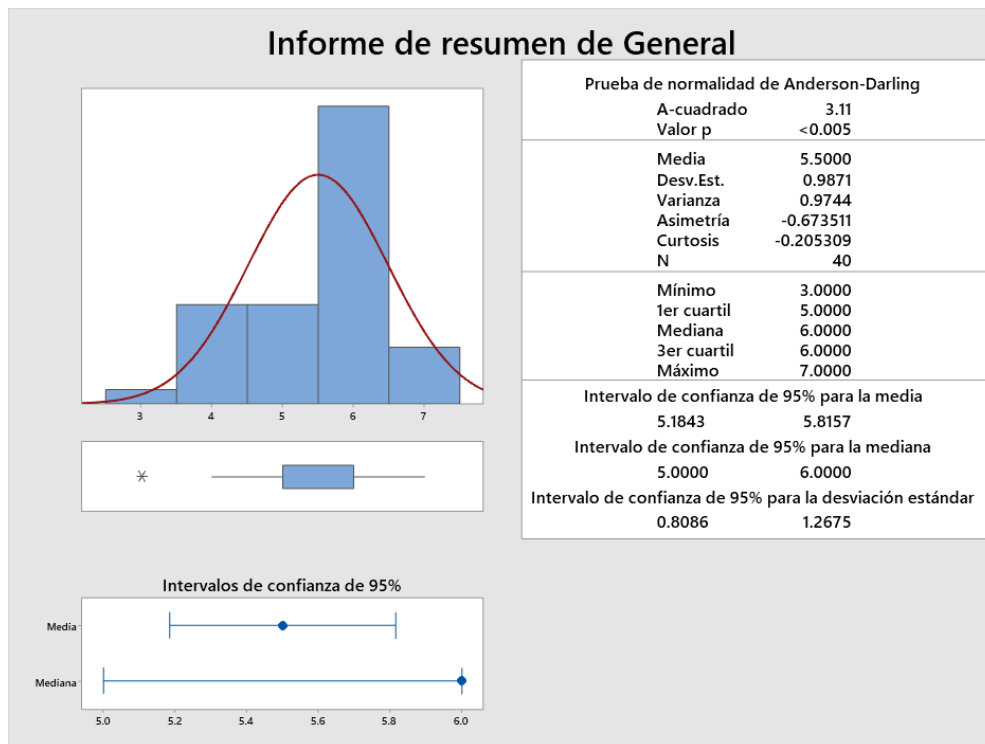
Informe de resumen de General

3 4 5 6 7

Intervalos de confianza de 95%

Media

Mediana

5.0 5.2 5.4 5.6 5.8 6.0

Prueba de normalidad de Anderson-Darling

| | |
|---|---|
| A-cuadrado | 3.11 |
| Valor p | <0.005 |
| Media | 5.5000 |
| Desv.Est. | 0.9871 |
| Varianza | 0.9744 |
| Asimetría | -0.673511 |
| Curtosis | -0.205309 |
| N | 40 |
| Mínimo | 3.0000 |
| 1er cuartil | 5.0000 |
| Mediana | 6.0000 |
| 3er cuartil | 6.0000 |
| Máximo | 7.0000 |

Intervalo de confianza de 95% para la media
5.1843 5.8157

Intervalo de confianza de 95% para la mediana
5.0000 6.0000

Intervalo de confianza de 95% para la desviación estándar
0.8086 1.2675